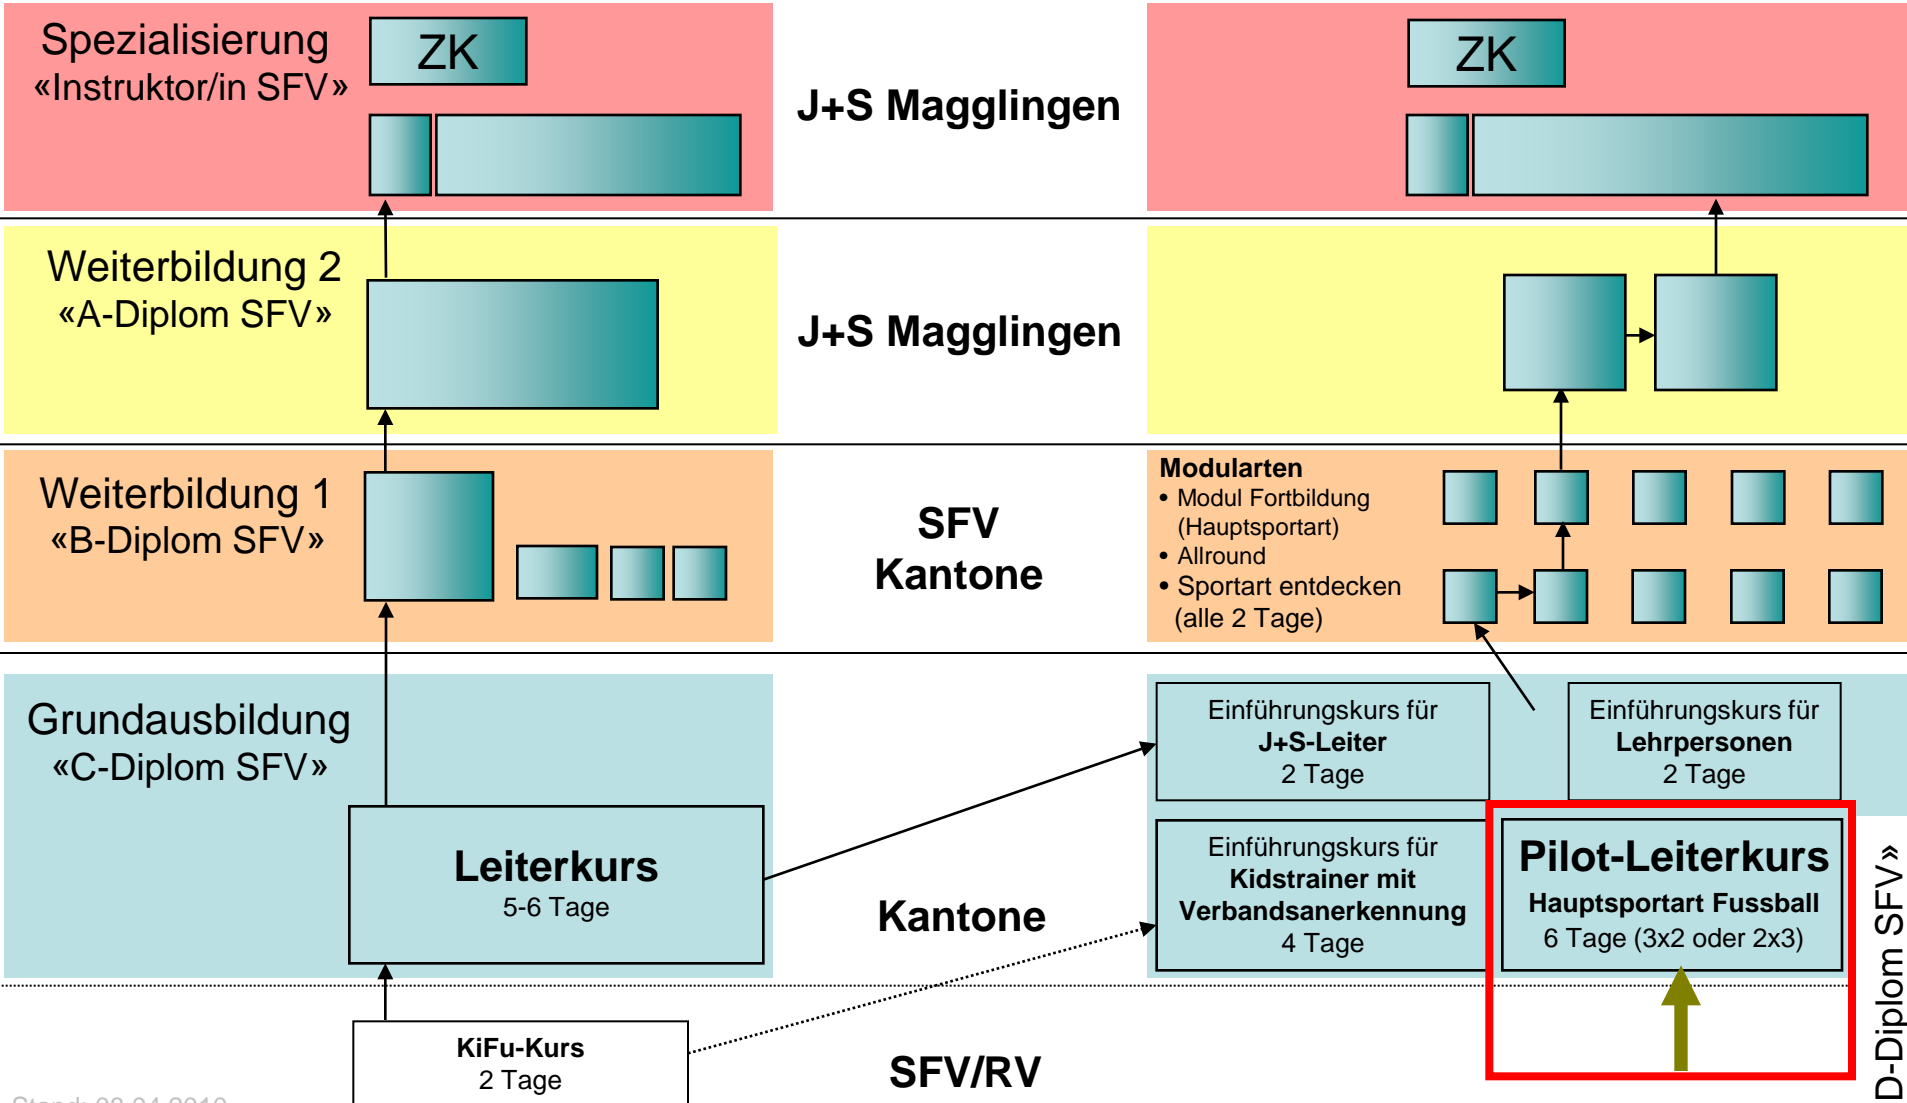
Spezialisierung
«Instruktor/in SFV»

ZK

J+S Magglingen

ZK

Weiterbildung 2
«A-Diplom SFV»

J+S Magglingen

Weiterbildung 1
«B-Diplom SFV»

SFV
Kantone

Modularten
• Modul Fortbildung (Hauptsportart)
• Allround
• Sportart entdecken (alle 2 Tage)

Grundausbildung
«C-Diplom SFV»

Leiterkurs
5-6 Tage

Kantone

Einführungskurs für
J+S-Leiter
2 Tage

Einführungskurs für
Lehrpersonen
2 Tage

Einführungskurs für
Kidstrainer mit Verbandsanerkennung
4 Tage

Pilot-Leiterkurs
Hauptsportart Fussball
6 Tage (3x2 oder 2x3)

KiFu-Kurs
2 Tage

SFV/RV

D-Diplom SFV»

Stand: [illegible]